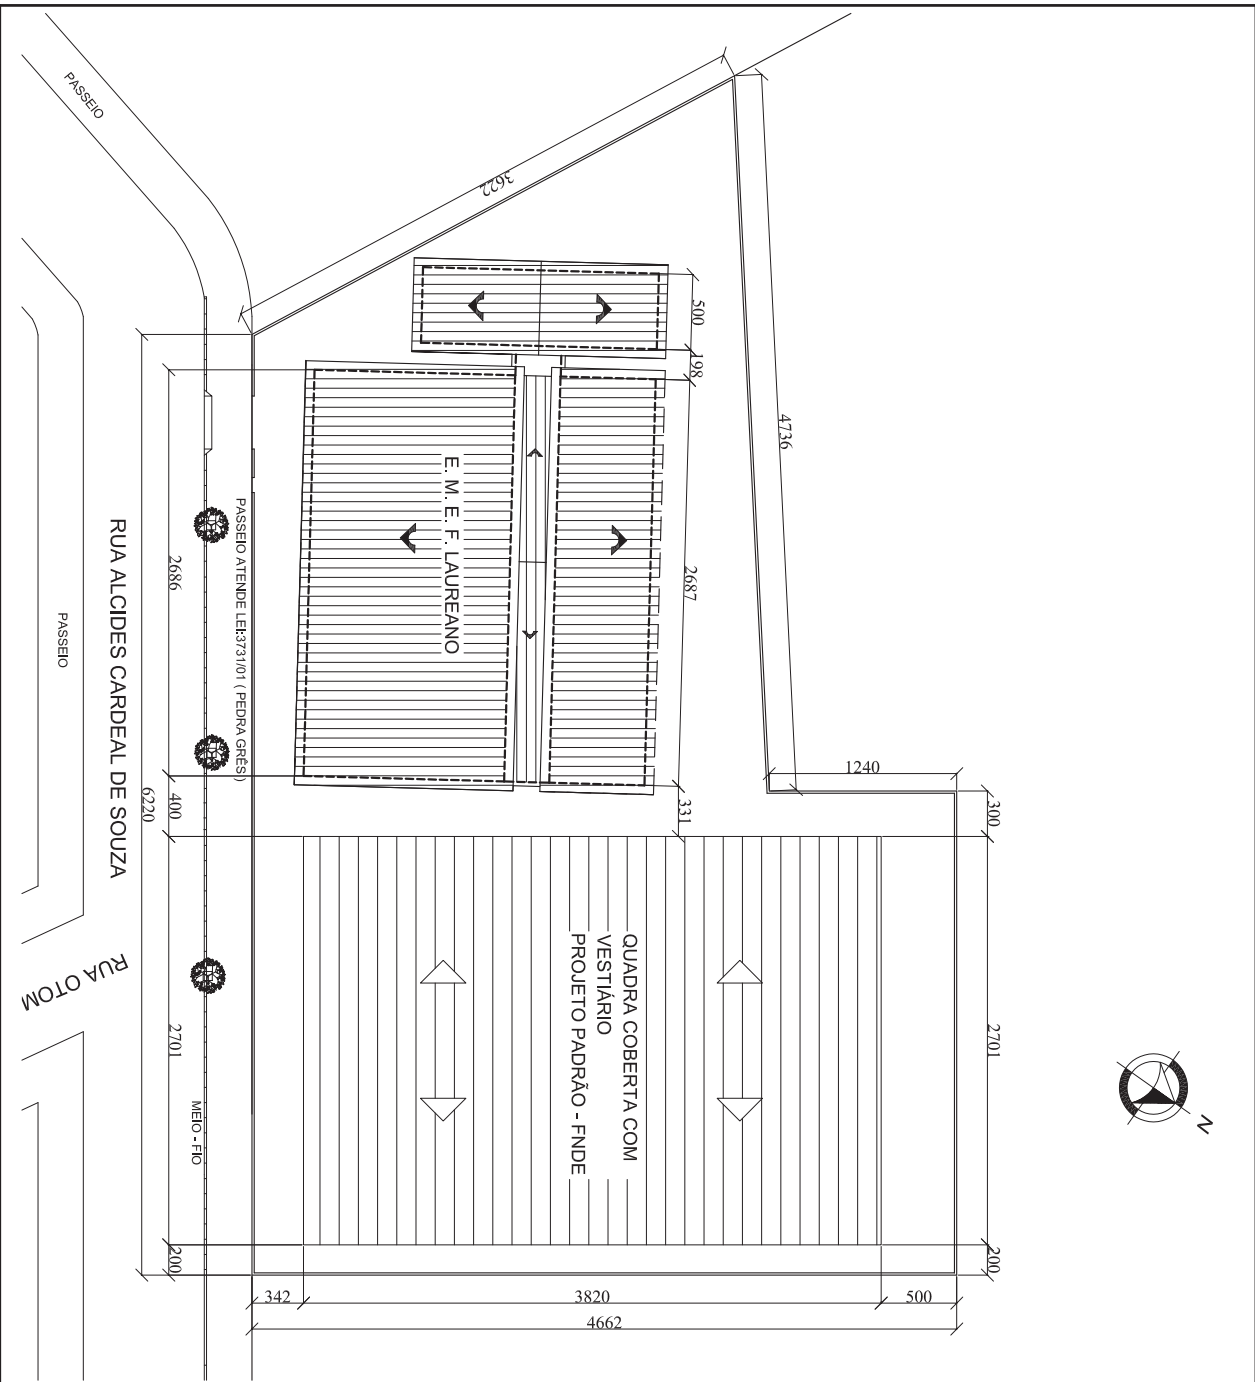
PASSEIO

3622

4736

500

198

E. M. E. F. LAUREANO

2687

PASSEIO ATENDE LEI:3731/01 ( PEDRA GRÊS )

RUA ALCIDES CARDEAL DE SOUZA

PASSEIO

2686

6220

400

331

1240

300

QUADRA COBERTA COM VESTIÁRIO PROJETO PADRÃO - FNDE

RUA OTOM

2701

MEIO - FIO

2701

N

200

200

342

3820

500

4662